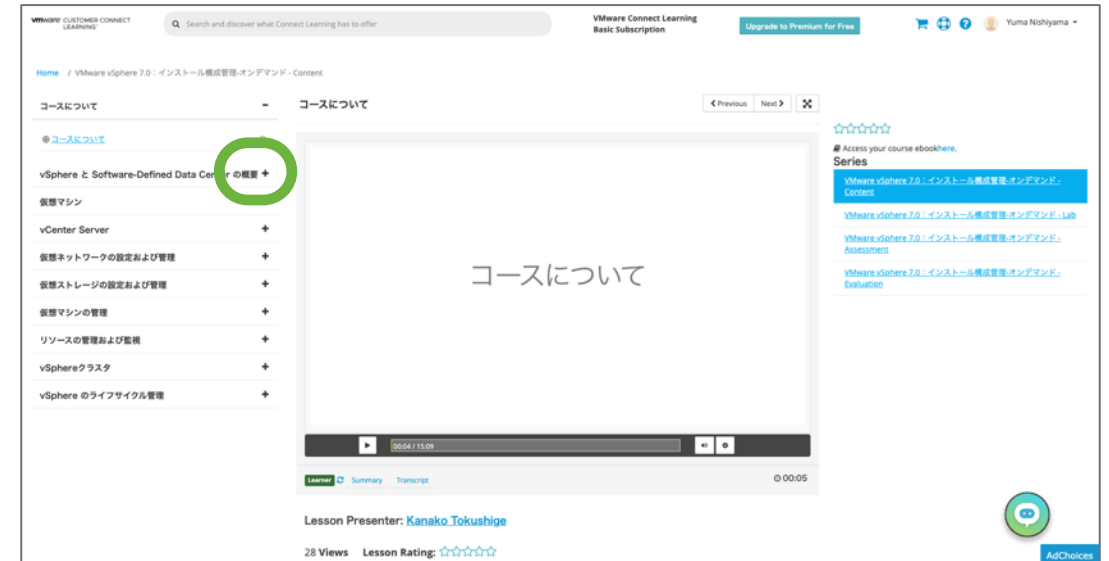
vmware CUSTOMER CONNECT LEARNING

Search and discover what Connect Learning has to offer

VMware Connect Learning
Basic Subscription

Upgrade to Premium for Free

Yuma Nishiyama

Home / VMware vSphere 7.0：インストール構成管理-オンデマンド - Content

コースについて −

⊕ コースについて

vSphere と Software-Defined Data Center の概要 +

仮想マシン

vCenter Server +

仮想ネットワークの設定および管理 +

仮想ストレージの設定および管理 +

仮想マシンの管理 +

リソースの管理および監視 +

vSphereクラスタ +

vSphere のライフサイクル管理 +

コースについて

Previous Next

コースについて

00:04 / 15:09

Learner Summary Transcript

00:05

Lesson Presenter: Kanako Tokushige

28 Views Lesson Rating: ☆☆☆☆☆

☆☆☆☆☆

Access your course ebook here.

Series

VMware vSphere 7.0：インストール構成管理-オンデマンド - Content

VMware vSphere 7.0：インストール構成管理-オンデマンド - Lab

VMware vSphere 7.0：インストール構成管理-オンデマンド - Assessment

VMware vSphere 7.0：インストール構成管理-オンデマンド - Evaluation

AdChoices